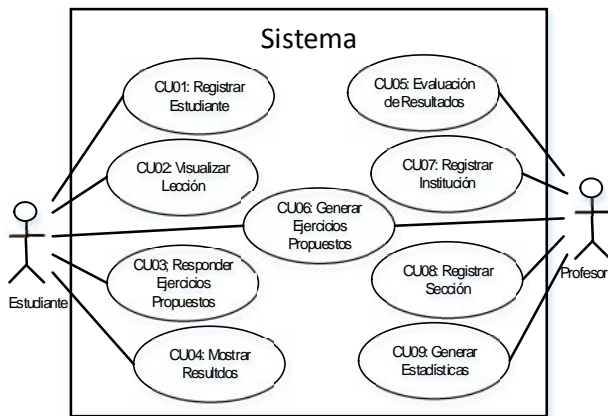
Sistema

CU01: Registrar Estudiante

CU02: Visualizar Lección

CU06: Generar Ejercicios Propuestos

CU03: Responder Ejercicios Propuestos

CU04: Mostrar Resultdos

CU05: Evaluación de Resultados

CU07: Registrar Institución

CU08: Registrar Sección

CU09: Generar Estadísticas

Estudiante

Profesor